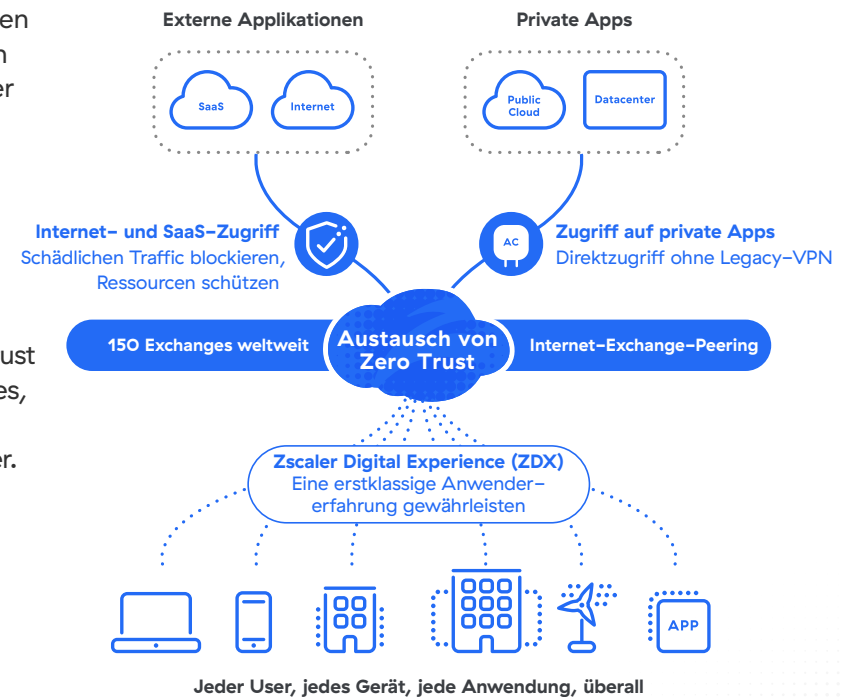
en
n
er

ust
es,

er.

Externe Applikationen

SaaS

Internet

Private Apps

Public Cloud

Datacenter

Internet- und SaaS-Zugriff
Schädlichen Traffic blockieren, Ressourcen schützen

AC

Zugriff auf private Apps
Direktzugriff ohne Legacy-VPN

150 Exchanges weltweit

Austausch von Zero Trust

Internet-Exchange-Peering

Zscaler Digital Experience (ZDX)
Eine erstklassige Anwendererfahrung gewährleisten

APP

Jeder User, jedes Gerät, jede Anwendung, überall